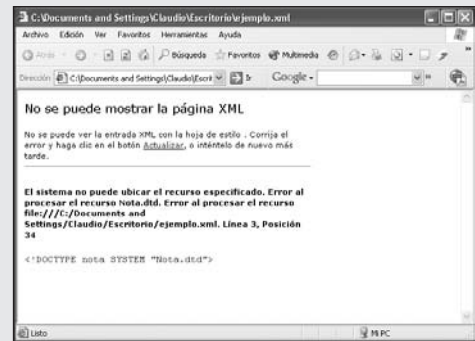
C:\Documents and Settings\Claudio\Escritorio\ejemplo.xml

Archivo Edición Ver Favoritos Herramientas Ayuda

Atrás Búsqueda Favoritos Multimedia

Dirección C:\Documents and Settings\Claudio\Escri Ir Google

No se puede mostrar la página XML

No se puede ver la entrada XML con la hoja de estilo . Corrija el error y haga clic en el botón Actualizar, o inténtelo de nuevo más tarde.

El sistema no puede ubicar el recurso especificado. Error al procesar el recurso Nota.dtd. Error al procesar el recurso file:///C:/Documents and Settings/Claudio/Escritorio/ejemplo.xml. Línea 3, Posición 34

<!DOCTYPE nota SYSTEM "Nota.dtd">

Listo

Mi PC